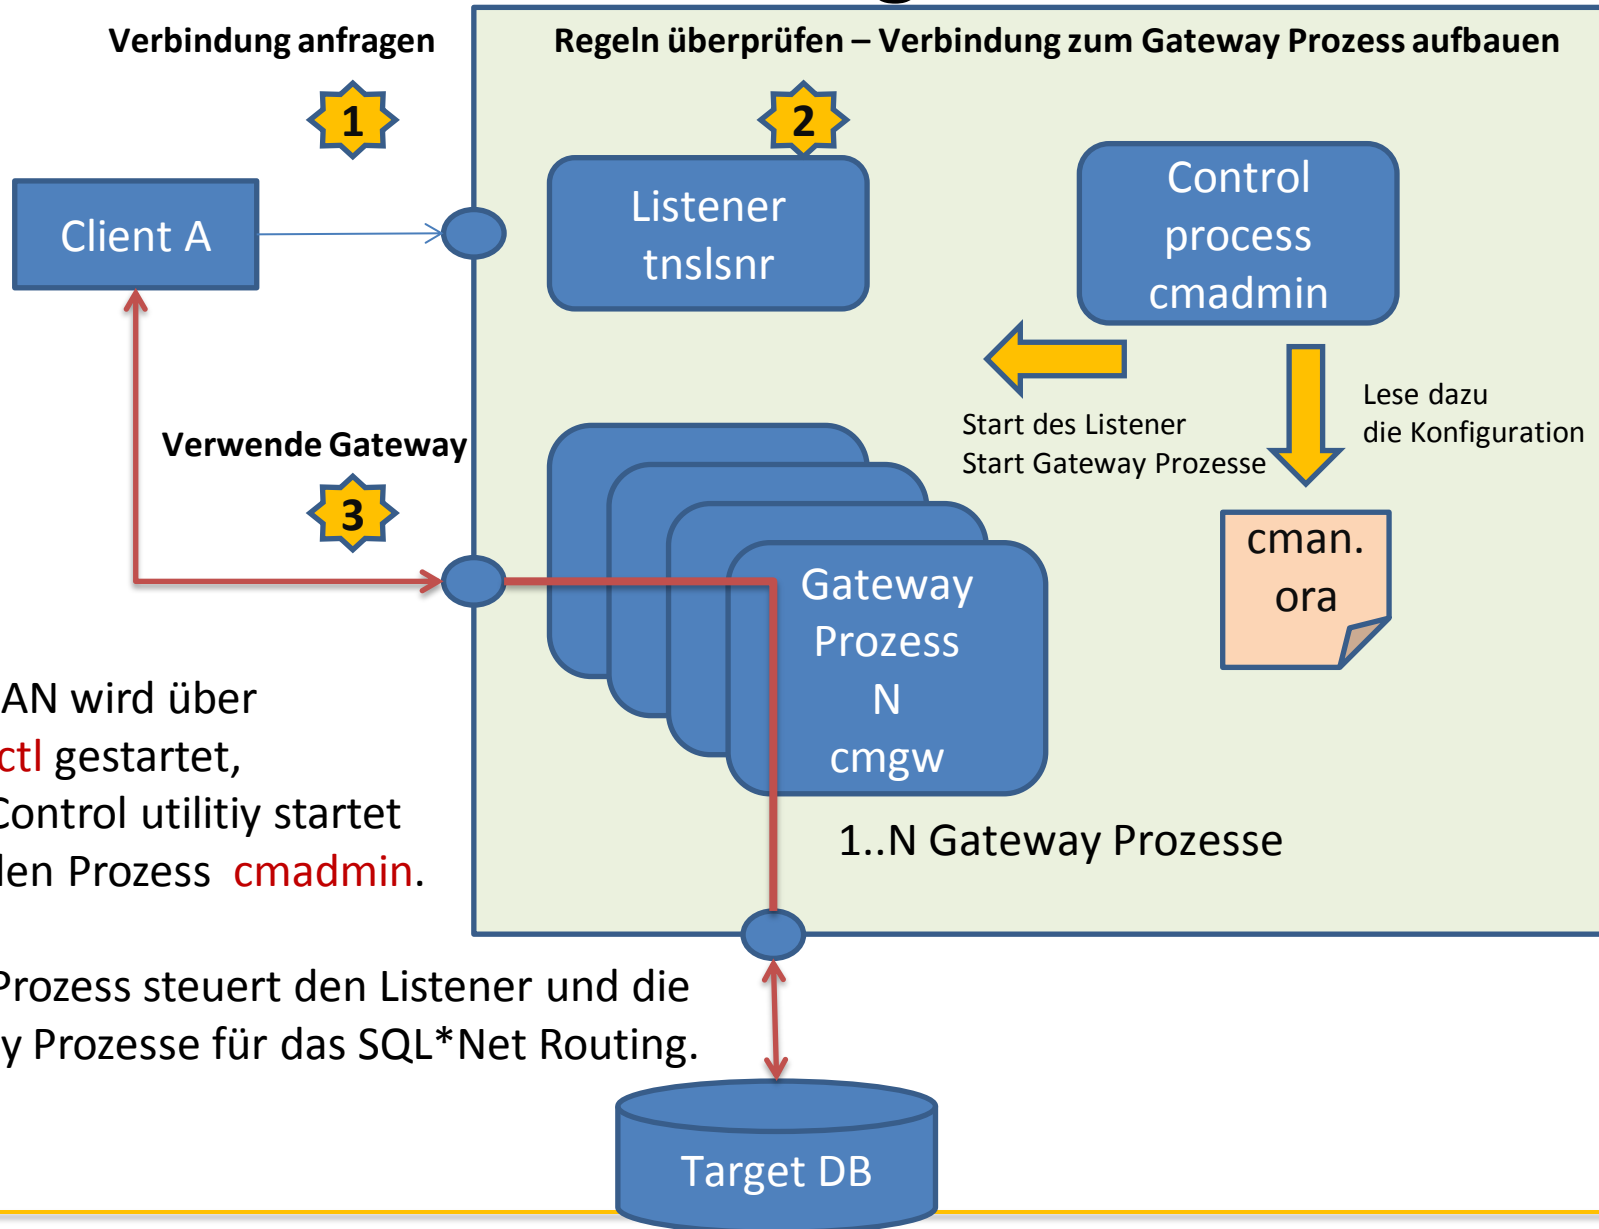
Verbindung anfragen

Regeln überprüfen – Verbindung zum Gateway Prozess aufbauen

1

2

Client A

Listener tnslsnr

Control process cmadmin

Start des Listener
Start Gateway Prozesse

Lese dazu die Konfiguration

Verwende Gateway

3

Gateway Prozess N cmgw

cman. ora

AN wird über ctl gestartet, Control utilitiy startet den Prozess cmadmin.

1..N Gateway Prozesse

Prozess steuert den Listener und die y Prozesse für das SQL*Net Routing.

Target DB